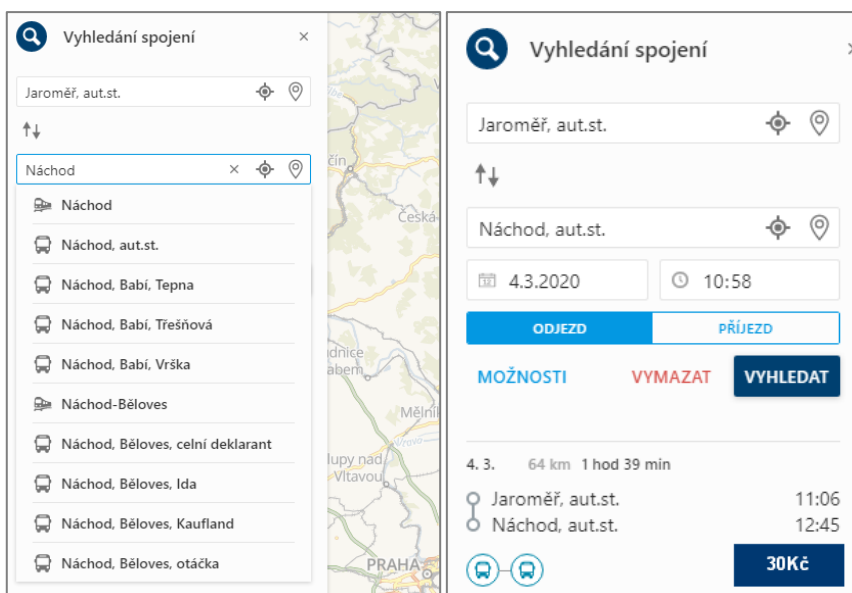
Vyhledání spojení
×
Jaroměř, aut.st.
Náchod
×
Náchod
Náchod, aut.st.
Náchod, Babí, Tepna
Náchod, Babí, Třešňová
Náchod, Babí, Vrška
Náchod-Běloves
Náchod, Běloves, celní deklarant
Náchod, Běloves, Ida
Náchod, Běloves, Kaufland
Náchod, Běloves, otáčka

čín
Česká
dnice
abem
Mělní
lupy nad
Vltavou
PRAHA

Vyhledání spojení
Jaroměř, aut.st.
Náchod, aut.st.
4.3.2020
10:58
ODJEZD
PŘÍJEZD
MOŽNOSTI
VYMAZAT
VYHLEDAT
4. 3. 64 km 1 hod 39 min
Jaroměř, aut.st. 11:06
Náchod, aut.st. 12:45
30Kč